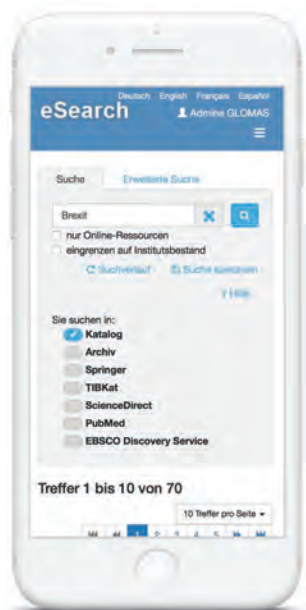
Deutsch English Français Español

eSearch

Admine GLOMAS

Suche

Erweiterte Suche

Brexit

nur Online-Ressourcen

eingrenzen auf Institutsbestand

Suchverlauf

Suche speichern

Hilfe

Sie suchen in:

Katalog

Archiv

Springer

TIBKat

ScienceDirect

PubMed

EBSCO Discovery Service

Treffer 1 bis 10 von 70

10 Treffer pro Seite

1 2 3 4 5